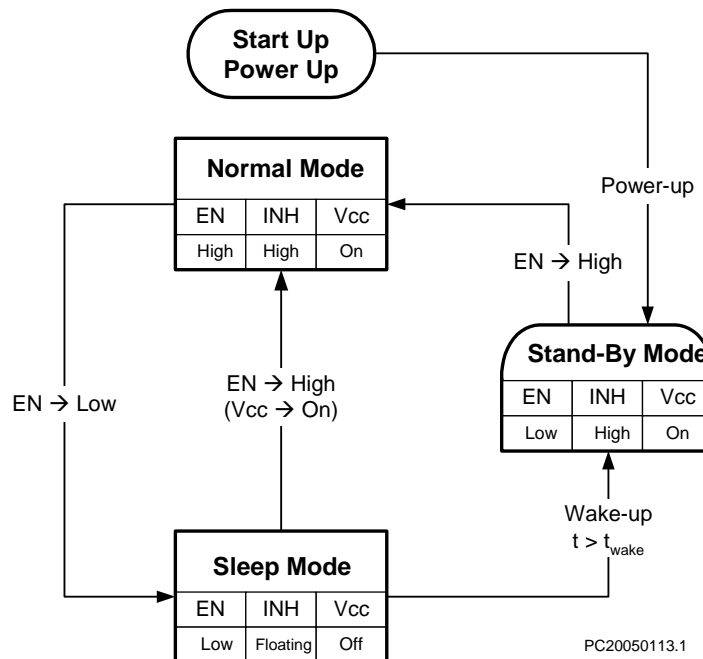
Start Up
Power Up

Power-up

Normal Mode

| EN | INH | Vcc |
|---|---|---|
| High | High | On |

EN → High

Stand-By Mode

| EN | INH | Vcc |
|---|---|---|
| Low | High | On |

EN → Low

EN → High
(Vcc → On)

Wake-up
$t > t_{wake}$

Sleep Mode

| EN | INH | Vcc |
|---|---|---|
| Low | Floating | Off |

PC20050113.1